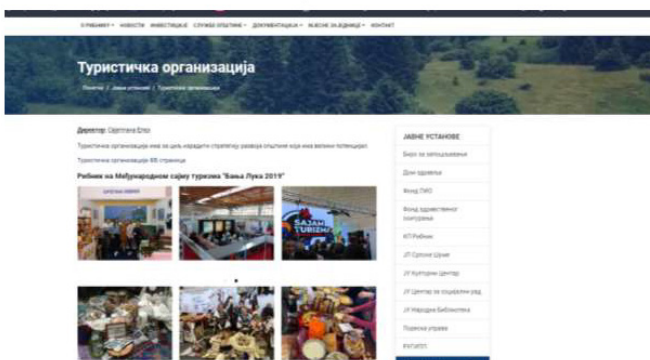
О РИБНИКУ ▾ НОВОСТИ ИНВЕСТИЦИЈЕ СЛУЖБЕ ОПШТИНЕ ▾ ДОКУМЕНТАЦИЈА ▾ МЈЕСНЕ ЗАЈЕДНИЦЕ ▾ КОНТАКТ

Туристичка организација

Почетна / Јавне установе / Туристичка организација

Директор: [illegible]

Туристичка организација има за циљ израдити стратегију развоја општине која има велики потенцијал.

Туристичка организација ВБ страница

Рибник на Међународном сајму туризма "Бања Лука 2019"

SAJAM TURIZMA

ЈАВНЕ УСТАНОВЕ

Биро за запошљавање

Дом здравља

Фонд ПИО

Фонд здравственог осигурања

КП Рибник

ЈУ Српске Шуме

ЈУ Културни Центар

ЈУ Центар за социјални рад

ЈУ Народна библиотека

Пореска управа

РУГИПП